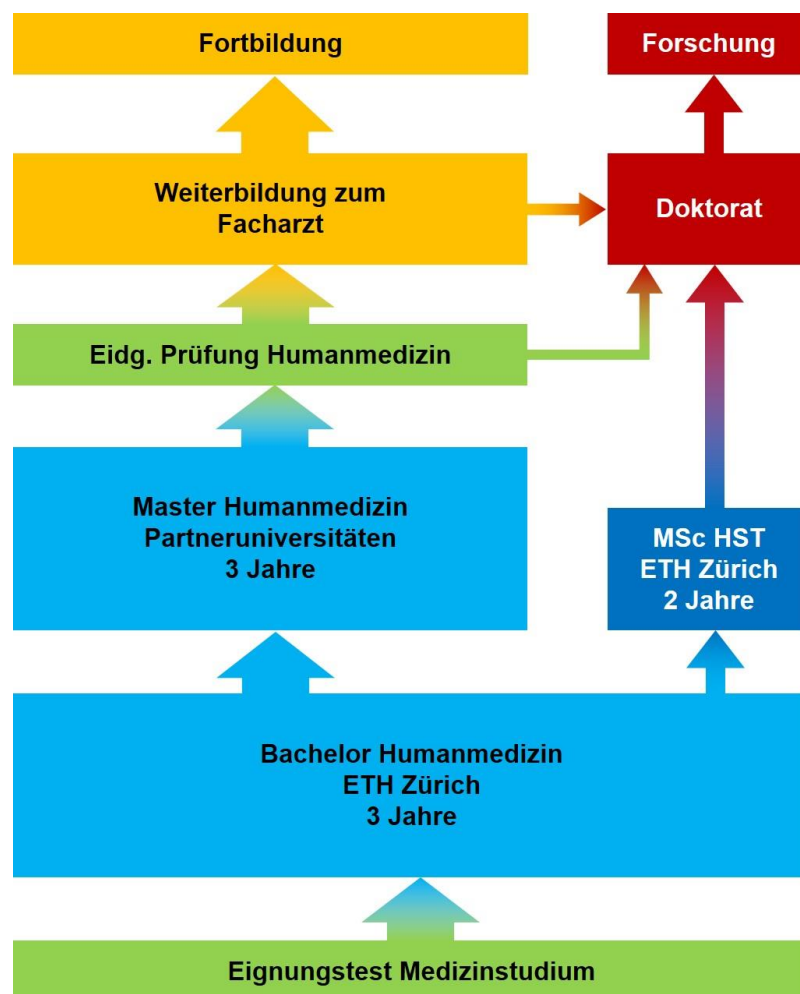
Fortbildung

Forschung

Weiterbildung zum Facharzt

Doktorat

Eidg. Prüfung Humanmedizin

Master Humanmedizin
Partneruniversitäten
3 Jahre

MSc HST
ETH Zürich
2 Jahre

Bachelor Humanmedizin
ETH Zürich
3 Jahre

Eignungstest Medizinstudium